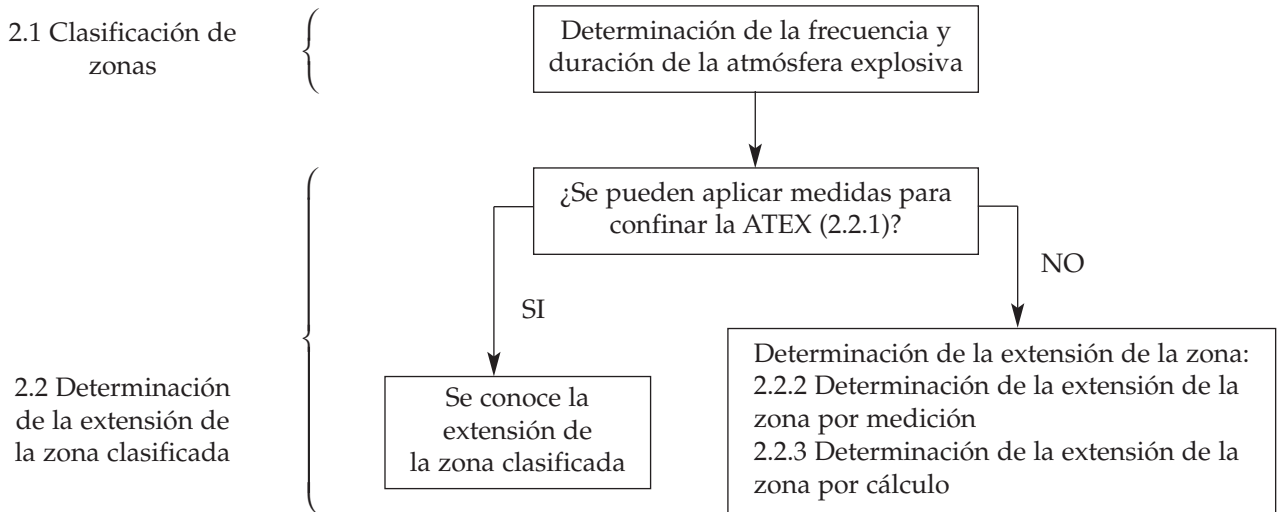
2.1 Clasificación de zonas

Determinación de la frecuencia y duración de la atmósfera explosiva

¿Se pueden aplicar medidas para confinar la ATEX (2.2.1)?

SI

NO

2.2 Determinación de la extensión de la zona clasificada

Se conoce la extensión de la zona clasificada

Determinación de la extensión de la zona:
2.2.2 Determinación de la extensión de la zona por medición
2.2.3 Determinación de la extensión de la zona por cálculo